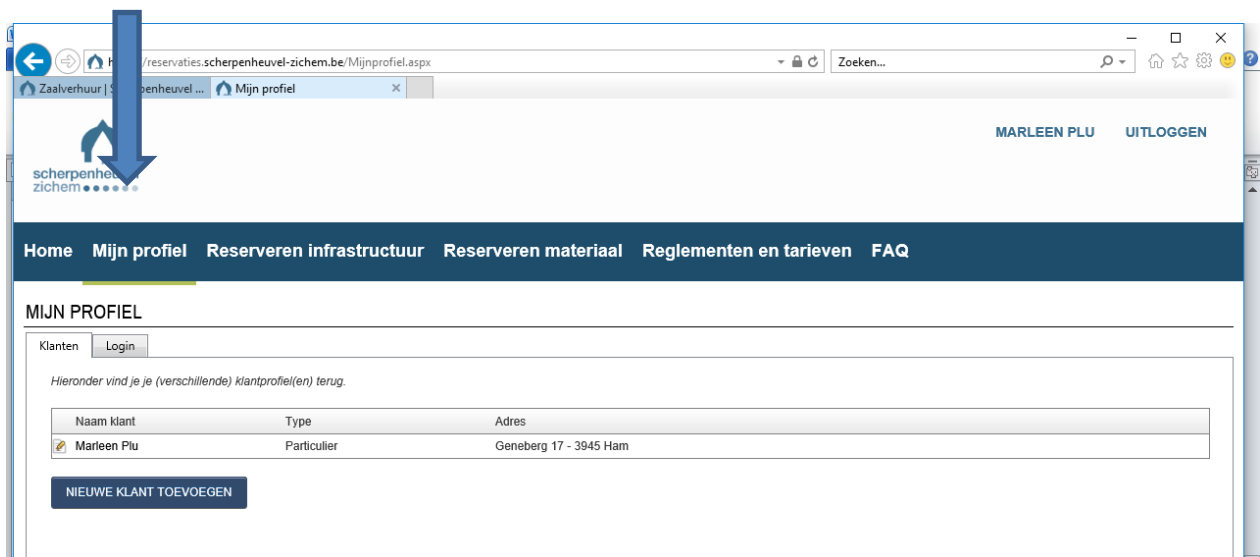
h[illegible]/reservaties.scherpenheuvel-zichem.be/Mijnprofiel.aspx
Zoeken...
Zaalverhuur | S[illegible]penheuvel ...
Mijn profiel

scherpenheu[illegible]
zichem

MARLEEN PLU UITLOGGEN

Home Mijn profiel Reserveren infrastructuur Reserveren materiaal Reglementen en tarieven FAQ

MIJN PROFIEL

Klanten Login

Hieronder vind je je (verschillende) klantprofiel(en) terug.

| Naam klant | Type | Adres |
|---|---|---|
| Marleen Plu | Particulier | Geneberg 17 - 3945 Ham |

NIEUWE KLANT TOEVOEGEN